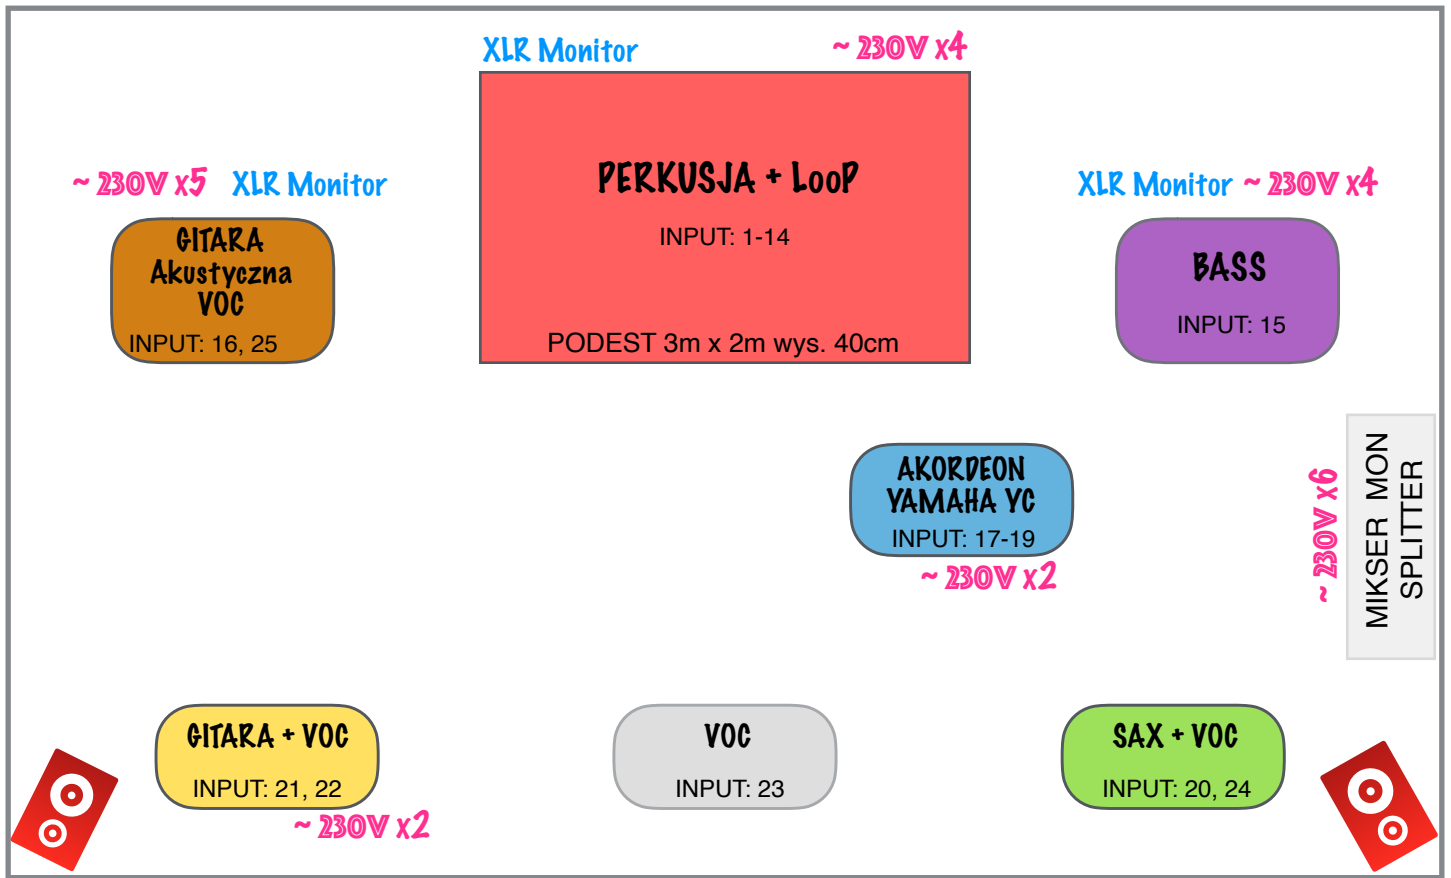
XLR Monitor

~ 230V x4

PERKUSJA + LooP

INPUT: 1-14

PODEST 3m x 2m wys. 40cm

~ 230V x5 XLR Monitor

GITARA Akustyczna VOC

INPUT: 16, 25

XLR Monitor ~ 230V x4

BASS

INPUT: 15

AKORDEON YAMAHA YC

INPUT: 17-19

~ 230V x2

~ 230V x6

MIKSER MON SPLITTER

GITARA + VOC

INPUT: 21, 22

~ 230V x2

VOC

INPUT: 23

SAX + VOC

INPUT: 20, 24